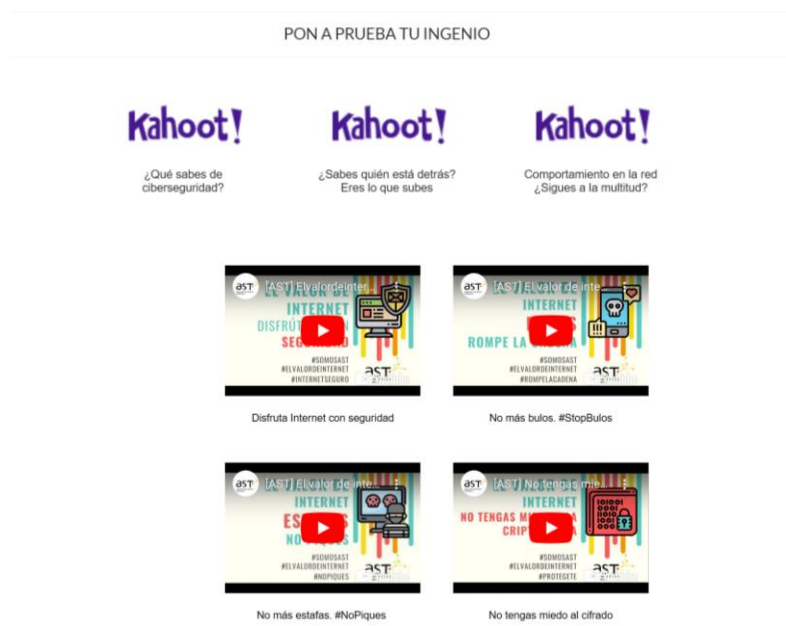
PON A PRUEBA TU INGENIO

Kahoot!

¿Qué sabes de ciberseguridad?

Kahoot!

¿Sabes quién está detrás? Eres lo que subes

Kahoot!

Comportamiento en la red ¿Sigues a la multitud?

ast [AST] Elvalordeinter...

INTERNET

DISFRÚT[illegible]

SEG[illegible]

#SOMOSAST
#ELVALORDEINTERNET
#INTERNETSEGURO

AST

Disfruta Internet con seguridad

ast [AST] El valor de inte...

INTERNET

ROMPE LA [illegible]

#SOMOSAST
#ELVALORDEINTERNET
#ROMPELACADENA

AST

No más bulos. #StopBulos

ast [AST] El valor de inte...

INTERNET

ES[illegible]

NO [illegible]

#SOMOSAST
#ELVALORDEINTERNET
#NOPIQUES

AST

No más estafas. #NoPiques

ast [AST] No tengas mie...

INTERNET

NO TENGAS M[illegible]

CRIPT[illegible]

#SOMOSAST
#ELVALORDEINTERNET
#PROTEGETE

AST

No tengas miedo al cifrado